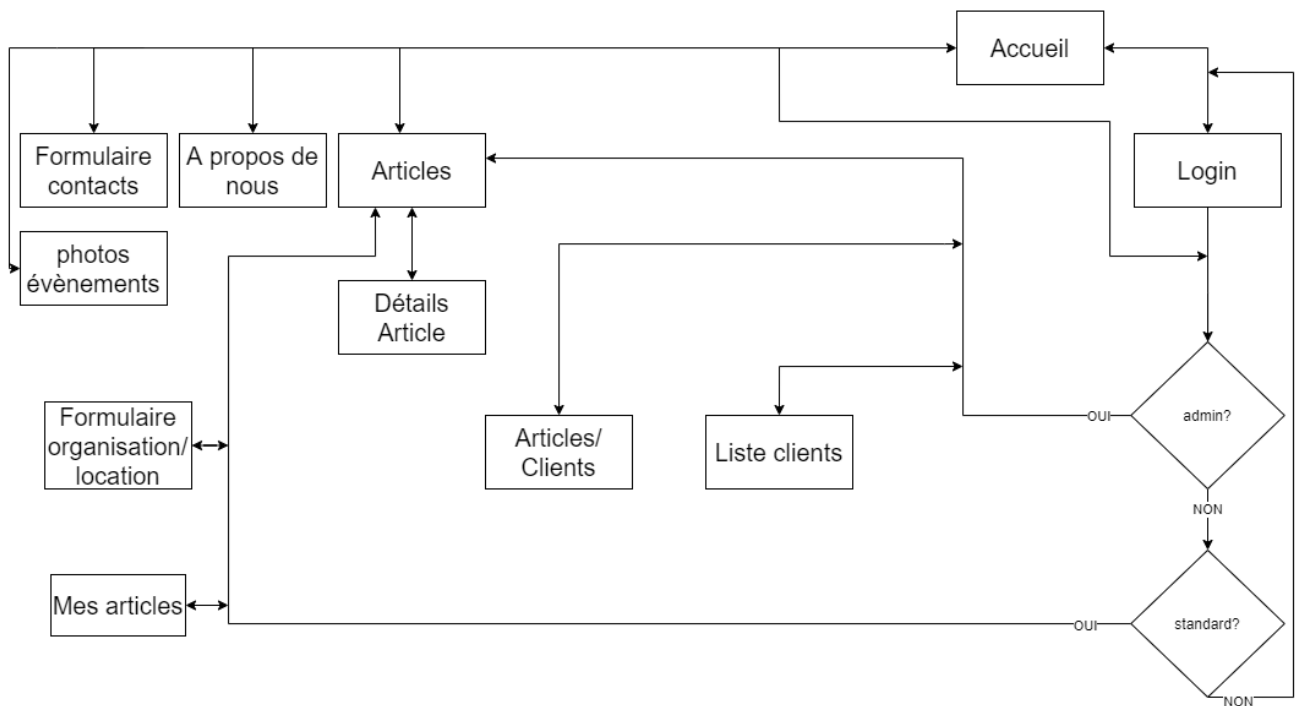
Accueil

Formulaire contacts

A propos de nous

Articles

Login

photos évènements

Détails Article

Formulaire organisation/ location

Articles/ Clients

Liste clients

OUI

admin?

NON

Mes articles

OUI

standard?

NON